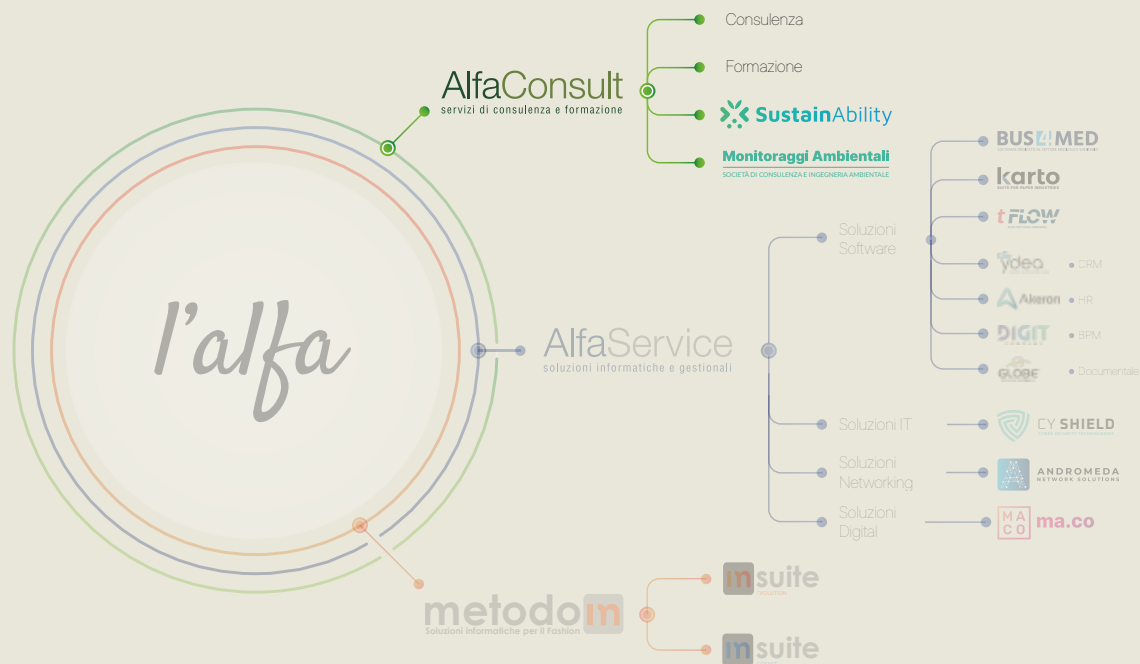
l'alfa

AlfaConsult
servizi di consulenza e formazione

Consulenza

Formazione

SustainAbility

Monitoraggi Ambientali
SOCIETÀ DI CONSULENZA E INGEGNERIA AMBIENTALE

AlfaService
soluzioni informatiche e gestionali

Soluzioni Software

BUS4MED

karto

tFLOW

ydea • CRM

Akeron • HR

DIGIT • BPM

GLOBE • Documentale

Soluzioni IT

CY SHIELD

Soluzioni Networking

ANDROMEDA
NETWORK SOLUTIONS

Soluzioni Digital

MA CO ma.co

metodo in
Soluzioni informatiche per il Fashion

insuite

insuite